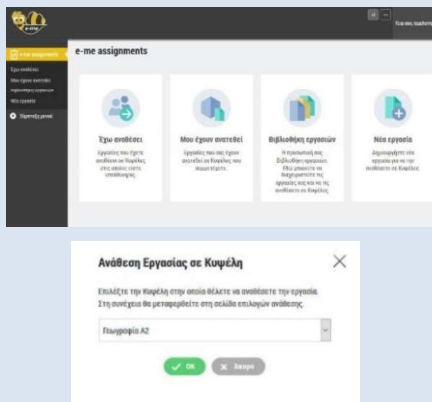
e-me

Καλώς ήρθατε

e-me assignments

e-me assignments

Έχω αναθέσει

Μου έχουν ανατεθεί

Βιβλιοθήκη εργασιών

Νέα εργασία

Επιστροφή μενού

e-me assignments

Έχω αναθέσει

Εργασίες που έχετε αναθέσει σε Κυψέλες στις οποίες είστε υπεύθυνος.

Μου έχουν ανατεθεί

Εργασίες που σας έχουν ανατεθεί σε Κυψέλες που συμμετέχετε.

Βιβλιοθήκη εργασιών

Η προσωπική σας Βιβλιοθήκη εργασιών. Εδώ μπορείτε να διαχειριστείτε τις εργασίες σας και να τις αναθέσετε σε Κυψέλες.

Νέα εργασία

Δημιουργήστε νέα εργασία για να την αναθέσετε σε Κυψέλες.

Ανάθεση Εργασίας σε Κυψέλη

Επιλέξτε την Κυψέλη στην οποία θέλετε να αναθέσετε την εργασία. Στη συνέχεια θα μεταφερθείτε στη σελίδα επιλογών ανάθεσης.

Γεωγραφία Α2

OK

Άκυρο